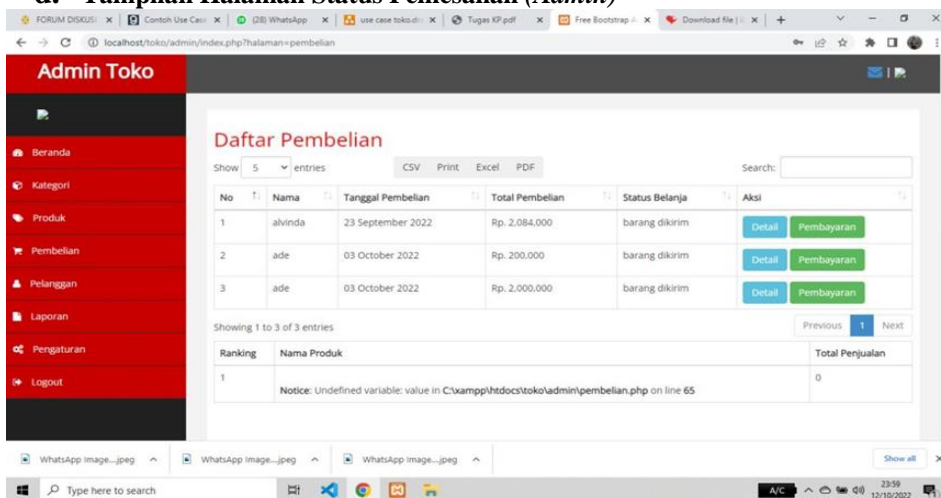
d. Tampilan Halaman Status Pemesanan (Admin)

FORUM DISKUSI | Contoh Use Case | (28) WhatsApp | use case toko.d | Tugas KP.pdf | Free Bootstrap A | Download file |

localhost/toko/admin/index.php?halaman=pembelian

Admin Toko

Beranda
Kategori
Produk
Pembelian
Pelanggan
Laporan
Pengaturan
Logout

Daftar Pembelian

Show 5 entries CSV Print Excel PDF Search:

| No | Nama | Tanggal Pembelian | Total Pembelian | Status Belanja | Aksi |
|---|---|---|---|---|---|
| 1 | alvinda | 23 September 2022 | Rp. 2,084,000 | barang dikirim | Detail Pembayaran |
| 2 | ade | 03 October 2022 | Rp. 200,000 | barang dikirim | Detail Pembayaran |
| 3 | ade | 03 October 2022 | Rp. 2,000,000 | barang dikirim | Detail Pembayaran |

Showing 1 to 3 of 3 entries Previous 1 Next

| Ranking | Nama Produk | Total Penjualan |
|---|---|---|
| 1 | Notice: Undefined variable: value in C:\xampp\htdocs\toko\admin\pembelian.php on line 65 | 0 |

WhatsApp Image....jpeg WhatsApp Image....jpeg WhatsApp Image....jpeg Show all

Type here to search

23:59 12/10/2022